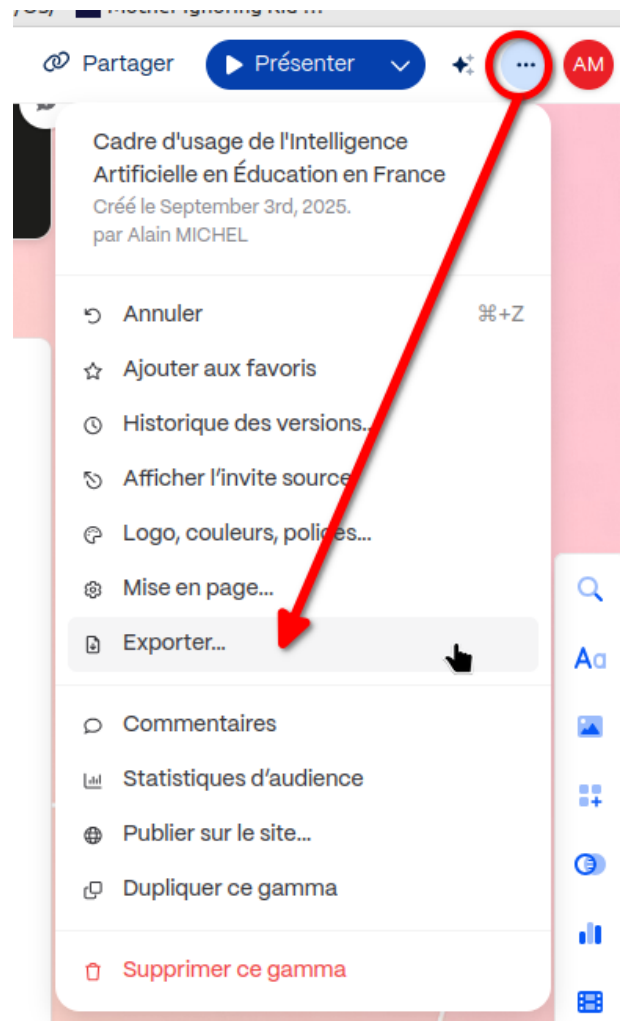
Partager Présenter AM

Cadre d'usage de l'Intelligence Artificielle en Éducation en France
Créé le September 3rd, 2025.
par Alain MICHEL

Annuler ⌘+Z
Ajouter aux favoris
Historique des versions...
Afficher l'invite source
Logo, couleurs, polices...
Mise en page...
Exporter...

Commentaires
Statistiques d'audience
Publier sur le site...
Dupliquer ce gamma

Supprimer ce gamma

Aa